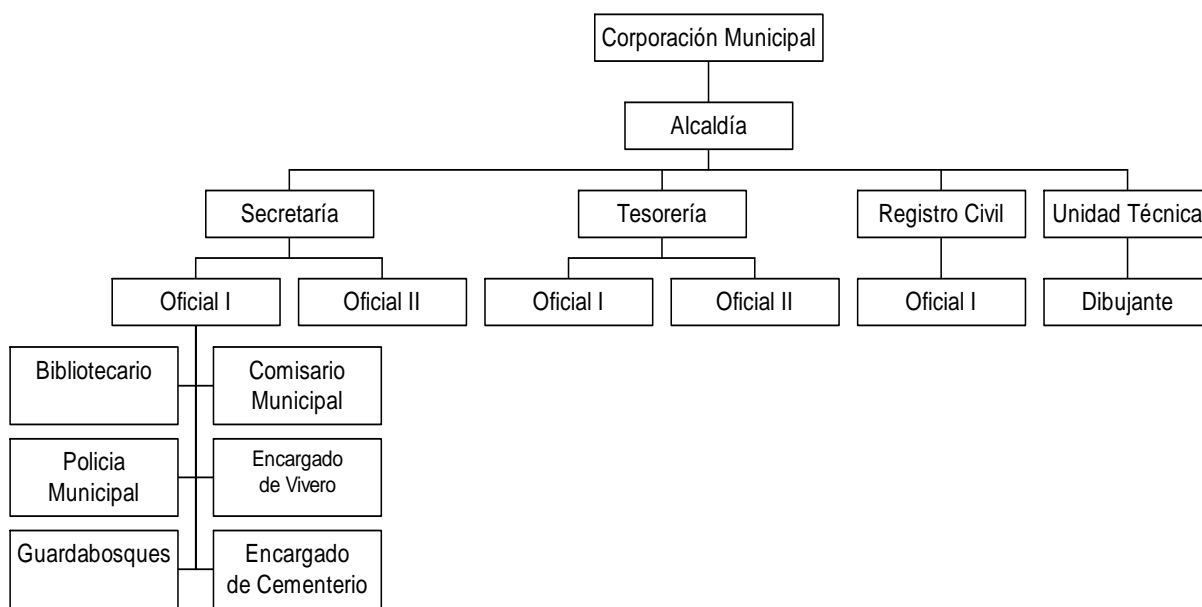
Corporación Municipal

Alcaldía

Secretaría

Tesorería

Registro Civil

Unidad Técnica

Oficial I

Oficial II

Oficial I

Oficial II

Oficial I

Dibujante

Bibliotecario

Comisario Municipal

Policia Municipal

Encargado de Vivero

Guardabosques

Encargado de Cementerio